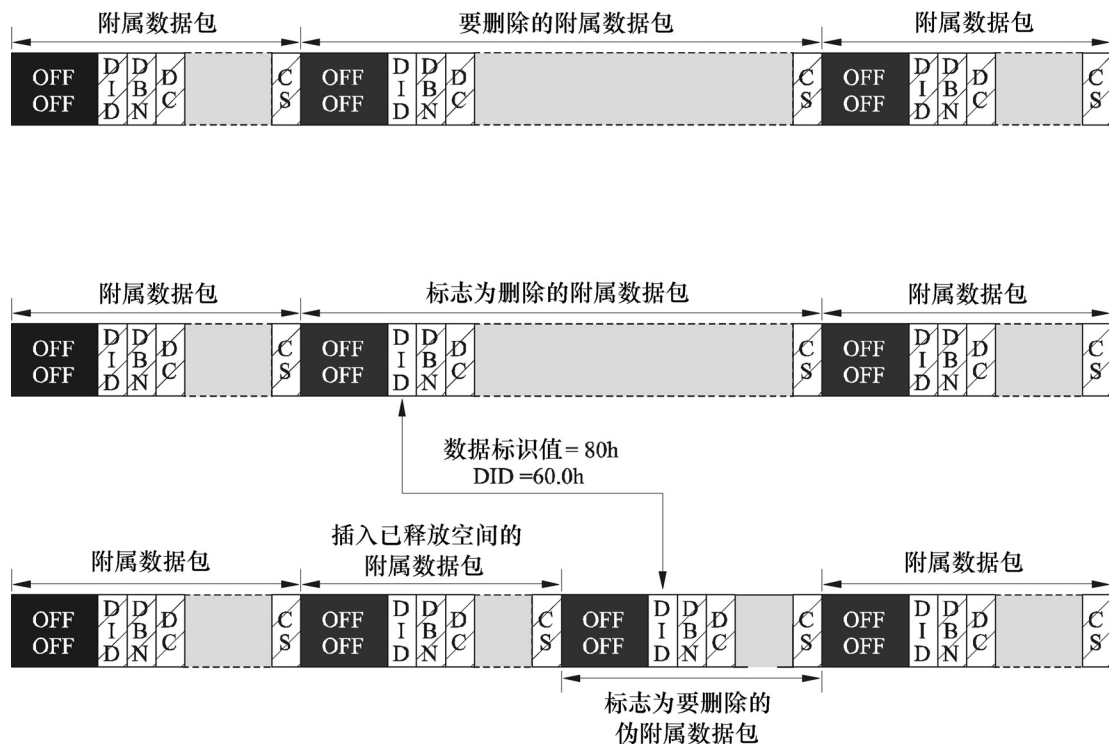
附属数据包 要删除的附属数据包 附属数据包

OFF OFF D I D D B N D C C S OFF OFF D I D D B N D C C S OFF OFF D I D D B N D C C S

附属数据包 标志为删除的附属数据包 附属数据包

OFF OFF D I D D B N D C C S OFF OFF D I D D B N D C C S OFF OFF D I D D B N D C C S

数据标识值= 80h
DID =60.0h

附属数据包 插入已释放空间的附属数据包 附属数据包

OFF OFF D I D D B N D C C S OFF OFF D I D D B N D C C S OFF OFF D I D D B N D C C S OFF OFF D I D D B N D C C S

标志为要删除的
伪附属数据包